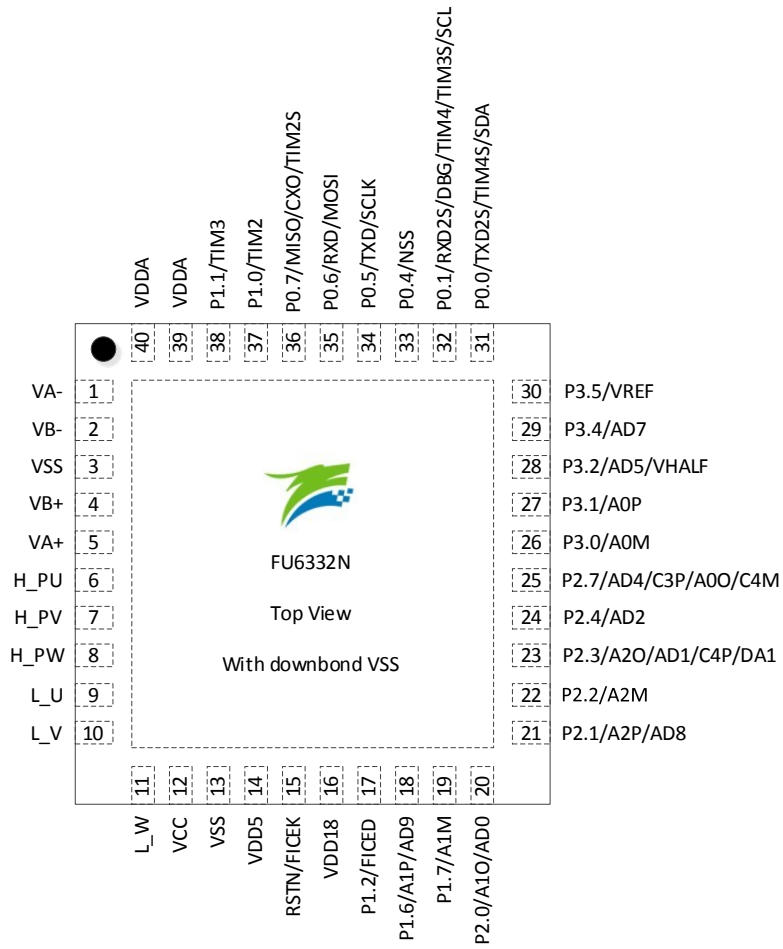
VDDA
VDDA
P1.1/TIM3
P1.0/TIM2
P0.7/MISO/CXO/TIM2S
P0.6/RXD/MOSI
P0.5/TXD/SCLK
P0.4/NSS
P0.1/RXD2S/DBG/TIM4/TIM3S/SCL
P0.0/TXD2S/TIM4S/SDA

40
39
38
37
36
35
34
33
32
31

VA- 1
VB- 2
VSS 3
VB+ 4
VA+ 5
H_PU 6
H_PV 7
H_PW 8
L_U 9
L_V 10

30 P3.5/VREF
29 P3.4/AD7
28 P3.2/AD5/VHALF
27 P3.1/A0P
26 P3.0/A0M
25 P2.7/AD4/C3P/A0O/C4M
24 P2.4/AD2
23 P2.3/A2O/AD1/C4P/DA1
22 P2.2/A2M
21 P2.1/A2P/AD8

FU6332N

Top View

With downbond VSS

11
12
13
14
15
16
17
18
19
20

L_W
VCC
VSS
VDD5
RSTN/FICEK
VDD18
P1.2/FICED
P1.6/A1P/AD9
P1.7/A1M
P2.0/A1O/AD0